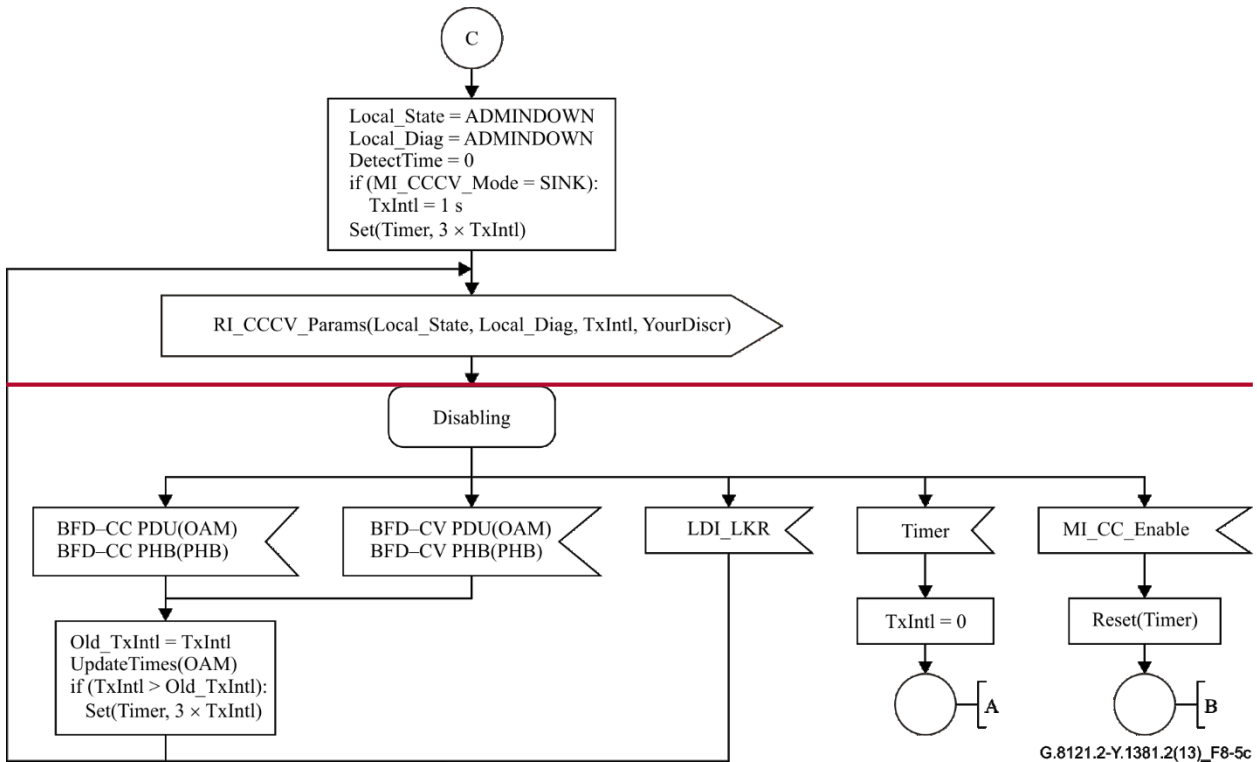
C

Local_State = ADMINDOWN
Local_Diag = ADMINDOWN
DetectTime = 0
if (MI_CCCV_Mode = SINK):
TxIntl = 1 s
Set(Timer, 3 × TxIntl)

RI_CCCV_Params(Local_State, Local_Diag, TxIntl, YourDiscr)

Disabling

BFD–CC PDU(OAM)
BFD–CC PHB(PHB)

BFD–CV PDU(OAM)
BFD–CV PHB(PHB)

LDI_LKR

Timer

MI_CC_Enable

Old_TxIntl = TxIntl
UpdateTimes(OAM)
if (TxIntl > Old_TxIntl):
Set(Timer, 3 × TxIntl)

TxIntl = 0

Reset(Timer)

A

B

G.8121.2-Y.1381.2(13)_F8-5c